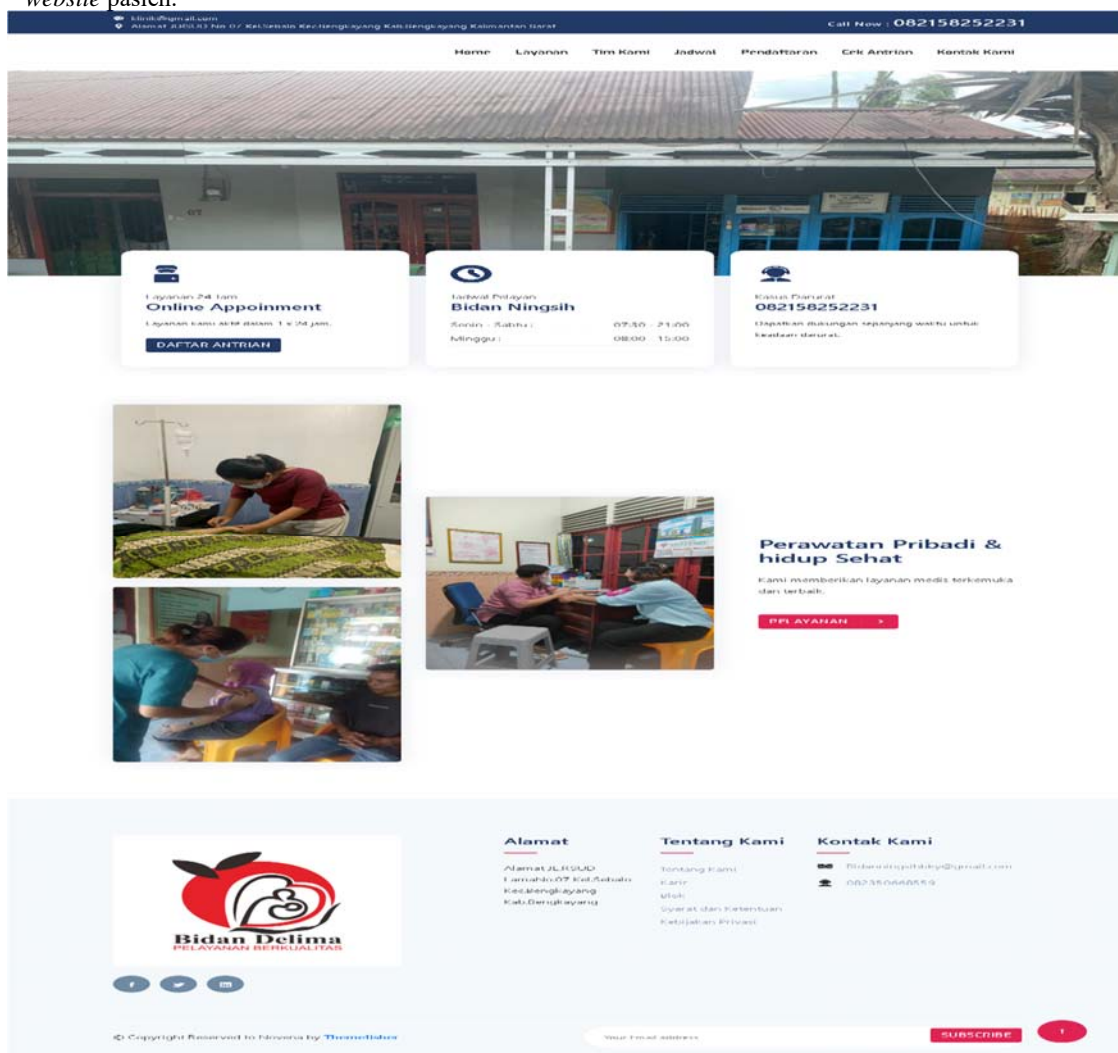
*website* pasien.

klinik@gmail.com
Alamat JLRSUD No 07 Kel.Sebalo Kec.Bengkayang Kab.Bengkayang Kalimantan Barat

Call Now : 082158252231

Home Layanan Tim Kami Jadwal Pendaftaran Cek Antrian Kontak Kami

Layanan 24 Jam
Online Appoinment
Layanan kami aktif dalam 1 x 24 jam.
DAFTAR ANTRIAN

Jadwal Pelayan
Bidan Ningsih
Senin - Sabtu : 07:30 - 21:00
Minggu : 08:00 - 15:00

Kasus Darurat
082158252231
Dapatkan dukungan sepanjang waktu untuk keadaan darurat.

Perawatan Pribadi & hidup Sehat
Kami memberikan layanan medis terkemuka dan terbaik.
PELAYANAN >

Bidan Delima
PELAYANAN BERKUALITAS

Alamat
Alamat JLRSUD Lamahlo.07 Kel.Sebalo Kec.Bengkayang Kab.Bengkayang

Tentang Kami
Tentang Kami
Karir
Blok
Syarat dan Ketentuan
Kebijakan Privasi

Kontak Kami
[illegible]@gmail.com
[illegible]

© Copyright Reserved to Novena by Themefisher

Your Email address
SUBSCRIBE